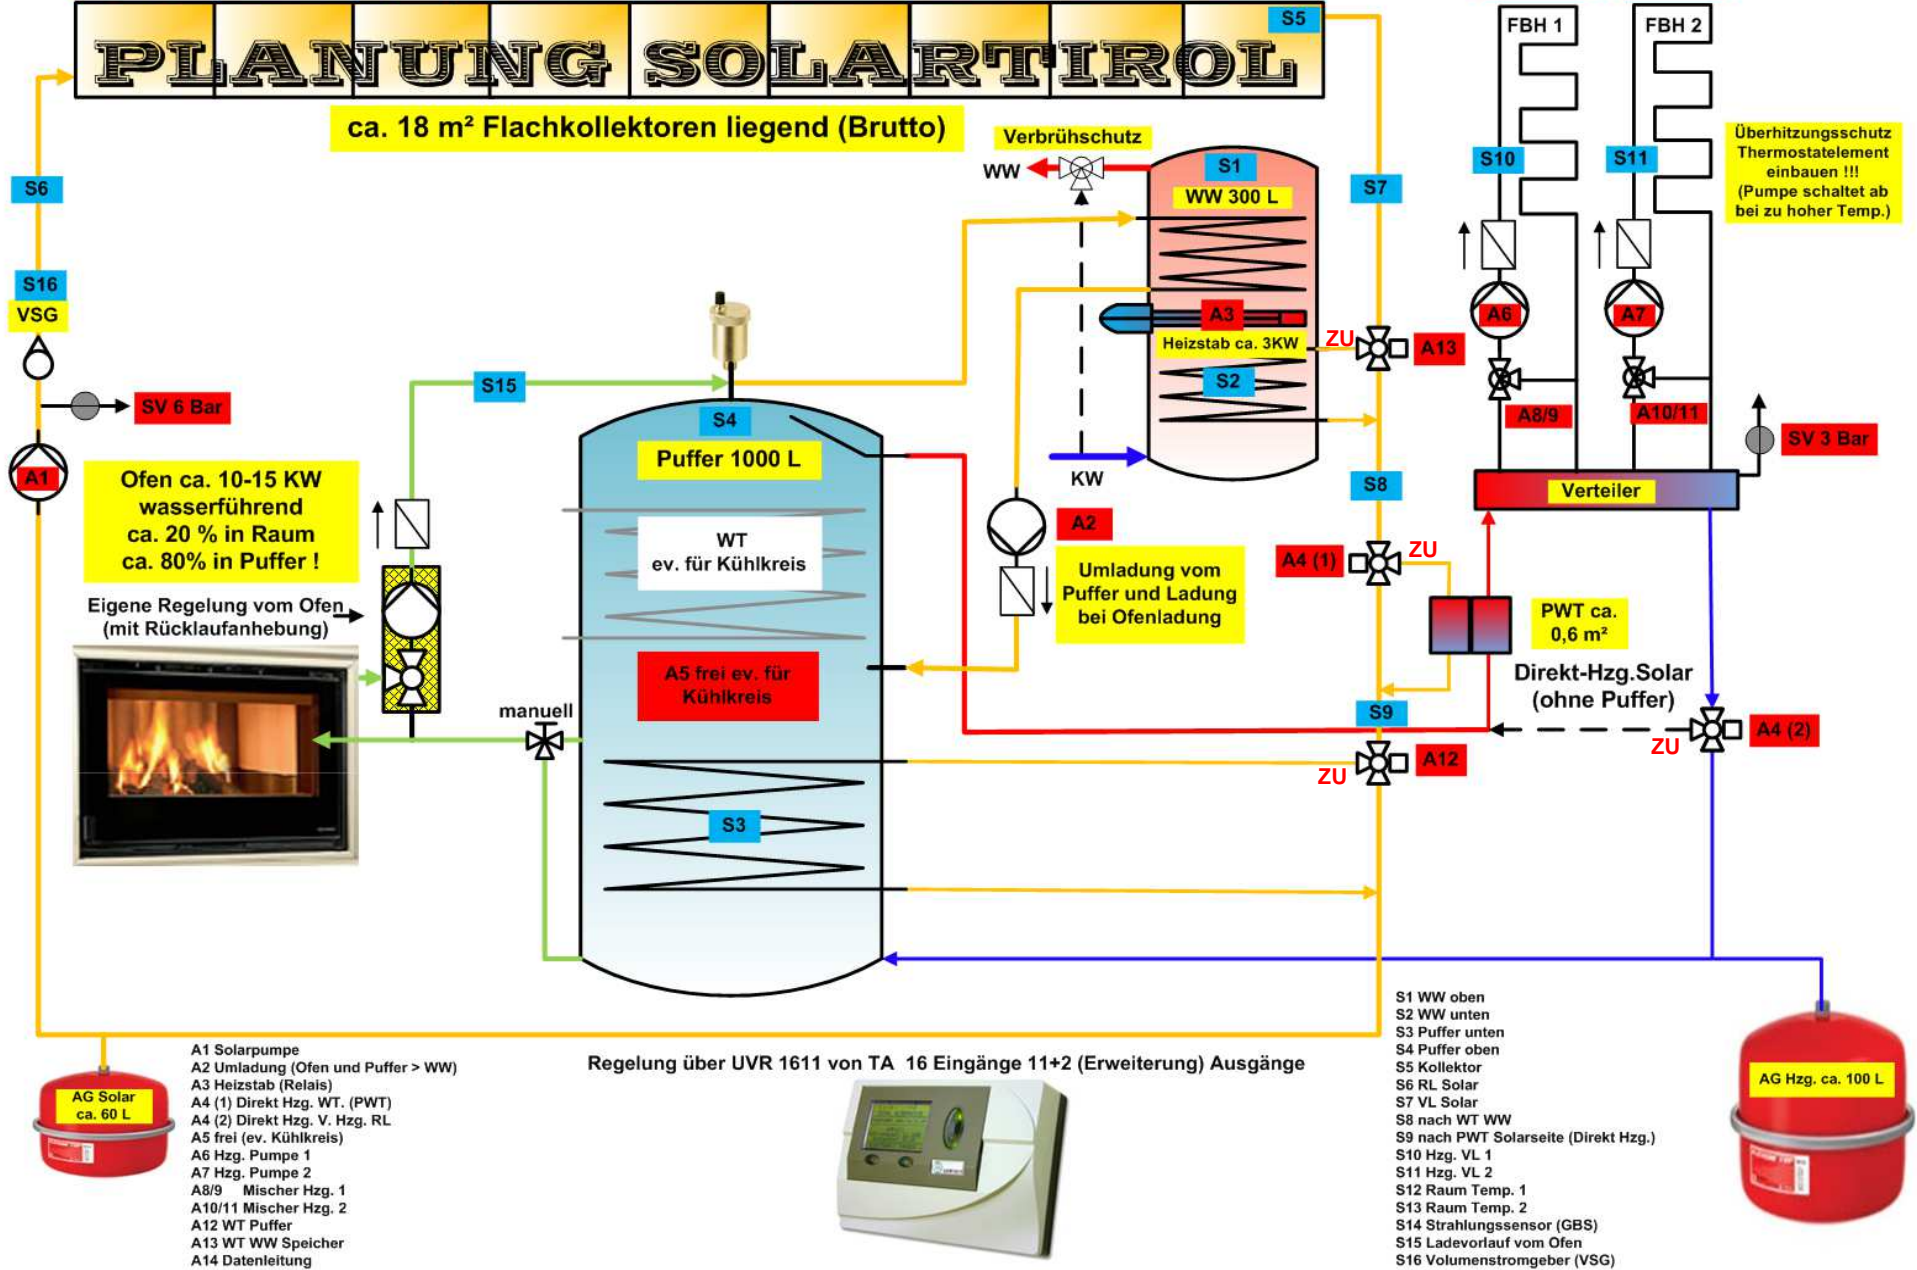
PLANUNG SOLARTIROL

S5

ca. 18 m² Flachkollektoren liegend (Brutto)

FBH 1

FBH 2

Verbrühschutz

WW

S1

WW 300 L

S7

S10

S11

Überhitzungsschutz Thermostatelement einbauen !!! (Pumpe schaltet ab bei zu hoher Temp.)

S6

S16

VSG

S15

A3

Heizstab ca. 3KW

ZU

A13

A6

A7

SV 6 Bar

S2

A8/9

A10/11

S4

SV 3 Bar

A1

Puffer 1000 L

KW

S8

Verteiler

Ofen ca. 10-15 KW wasserführend ca. 20 % in Raum ca. 80% in Puffer !

WT ev. für Kühlkreis

A2

A4 (1)

ZU

Umladung vom Puffer und Ladung bei Ofenladung

PWT ca. 0,6 m²

Eigene Regelung vom Ofen (mit Rücklaufanhebung)

Direkt-Hzg.Solar (ohne Puffer)

A5 frei ev. für Kühlkreis

manuell

S9

A4 (2)

ZU

A12

ZU

S3

A1 Solarpumpe
A2 Umladung (Ofen und Puffer > WW)
A3 Heizstab (Relais)
A4 (1) Direkt Hzg. WT. (PWT)
A4 (2) Direkt Hzg. V. Hzg. RL
A5 frei (ev. Kühlkreis)
A6 Hzg. Pumpe 1
A7 Hzg. Pumpe 2
A8/9 Mischer Hzg. 1
A10/11 Mischer Hzg. 2
A12 WT Puffer
A13 WT WW Speicher
A14 Datenleitung

AG Solar ca. 60 L

Regelung über UVR 1611 von TA 16 Eingänge 11+2 (Erweiterung) Ausgänge

S1 WW oben
S2 WW unten
S3 Puffer unten
S4 Puffer oben
S5 Kollektor
S6 RL Solar
S7 VL Solar
S8 nach WT WW
S9 nach PWT Solarseite (Direkt Hzg.)
S10 Hzg. VL 1
S11 Hzg. VL 2
S12 Raum Temp. 1
S13 Raum Temp. 2
S14 Strahlungssensor (GBS)
S15 Ladevorlauf vom Ofen
S16 Volumenstromgeber (VSG)

AG Hzg. ca. 100 L